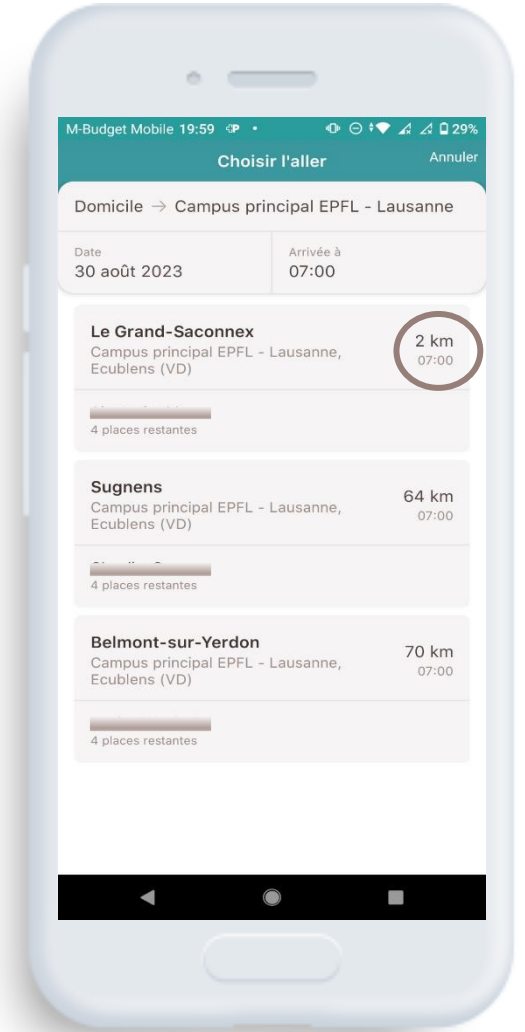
M-Budget Mobile 19:59 29%

Choisir l'aller

Annuler

Domicile → Campus principal EPFL - Lausanne

Date
30 août 2023

Arrivée à
07:00

Le Grand-Saconnex
Campus principal EPFL - Lausanne, Ecublens (VD)

2 km
07:00

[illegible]
4 places restantes

Sugnens
Campus principal EPFL - Lausanne, Ecublens (VD)

64 km
07:00

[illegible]
4 places restantes

Belmont-sur-Yerdon
Campus principal EPFL - Lausanne, Ecublens (VD)

70 km
07:00

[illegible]
4 places restantes